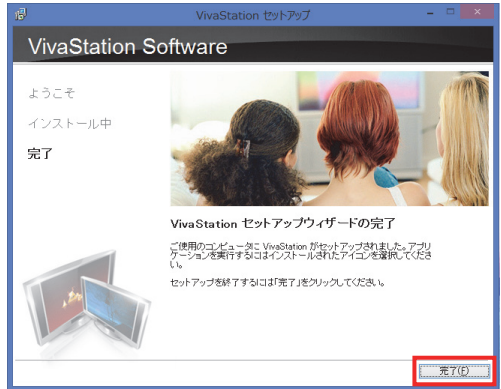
VivaStation セットアップ

VivaStation Software

ようこそ

インストール中

完了

VivaStation セットアップウィザードの完了

ご使用のコンピュータに VivaStation がセットアップされました。アプリケーションを実行するにはインストールされたアイコンを選択してください。

セットアップを終了するには「完了」をクリックしてください。

完了(F)